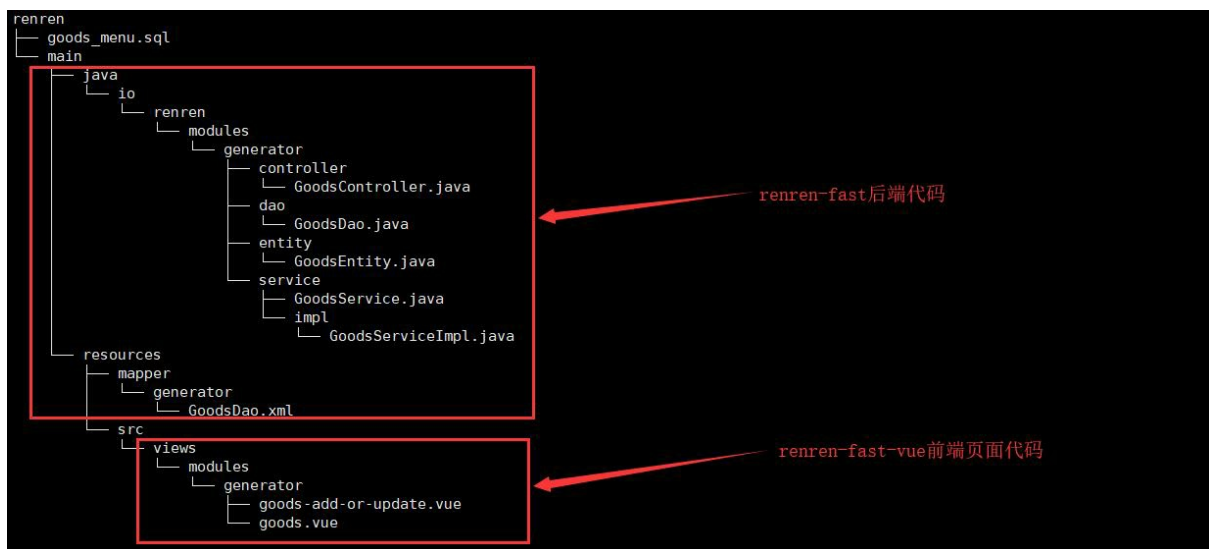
renren
├── goods_menu.sql
└── main
    ├── java
    │   └── io
    │       └── renren
    │           └── modules
    │               └── generator
    │                   ├── controller
    │                   │   └── GoodsController.java
    │                   ├── dao
    │                   │   └── GoodsDao.java
    │                   ├── entity
    │                   │   └── GoodsEntity.java
    │                   └── service
    │                       ├── GoodsService.java
    │                       └── impl
    │                           └── GoodsServiceImpl.java
    └── resources
        ├── mapper
        │   └── generator
        │       └── GoodsDao.xml
        └── src
            └── views
                └── modules
                    └── generator
                        ├── goods-add-or-update.vue
                        └── goods.vue

renren-fast后端代码

renren-fast-vue前端页面代码